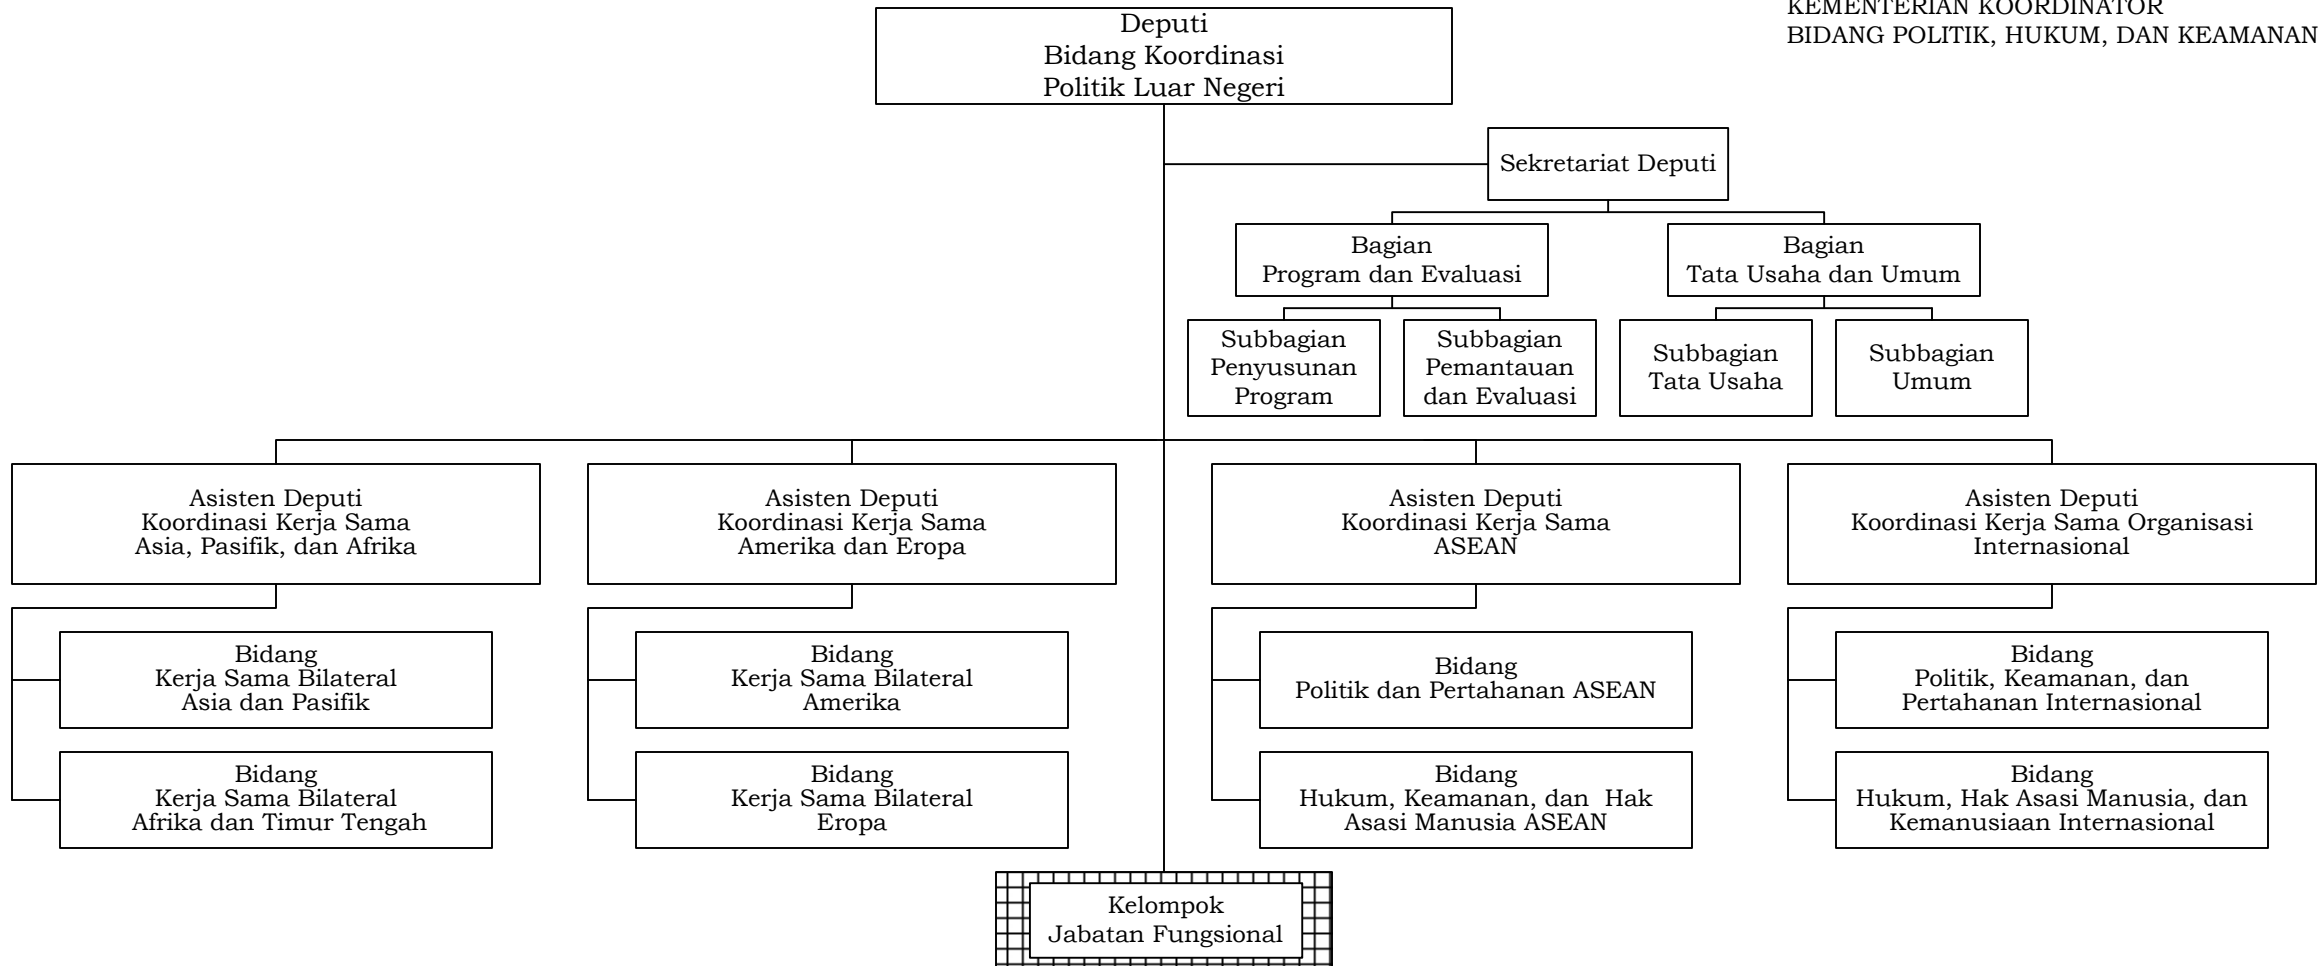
KEMENTERIAN KOORDINATOR
BIDANG POLITIK, HUKUM, DAN KEAMANAN

Deputi
Bidang Koordinasi
Politik Luar Negeri

Sekretariat Deputi

Bagian
Program dan Evaluasi

Bagian
Tata Usaha dan Umum

Subbagian
Penyusunan
Program

Subbagian
Pemantauan
dan Evaluasi

Subbagian
Tata Usaha

Subbagian
Umum

Asisten Deputi
Koordinasi Kerja Sama
Asia, Pasifik, dan Afrika

Asisten Deputi
Koordinasi Kerja Sama
Amerika dan Eropa

Asisten Deputi
Koordinasi Kerja Sama
ASEAN

Asisten Deputi
Koordinasi Kerja Sama Organisasi
Internasional

Bidang
Kerja Sama Bilateral
Asia dan Pasifik

Bidang
Kerja Sama Bilateral
Afrika dan Timur Tengah

Bidang
Kerja Sama Bilateral
Amerika

Bidang
Kerja Sama Bilateral
Eropa

Bidang
Politik dan Pertahanan ASEAN

Bidang
Hukum, Keamanan, dan Hak
Asasi Manusia ASEAN

Bidang
Politik, Keamanan, dan
Pertahanan Internasional

Bidang
Hukum, Hak Asasi Manusia, dan
Kemanusiaan Internasional

Kelompok
Jabatan Fungsional